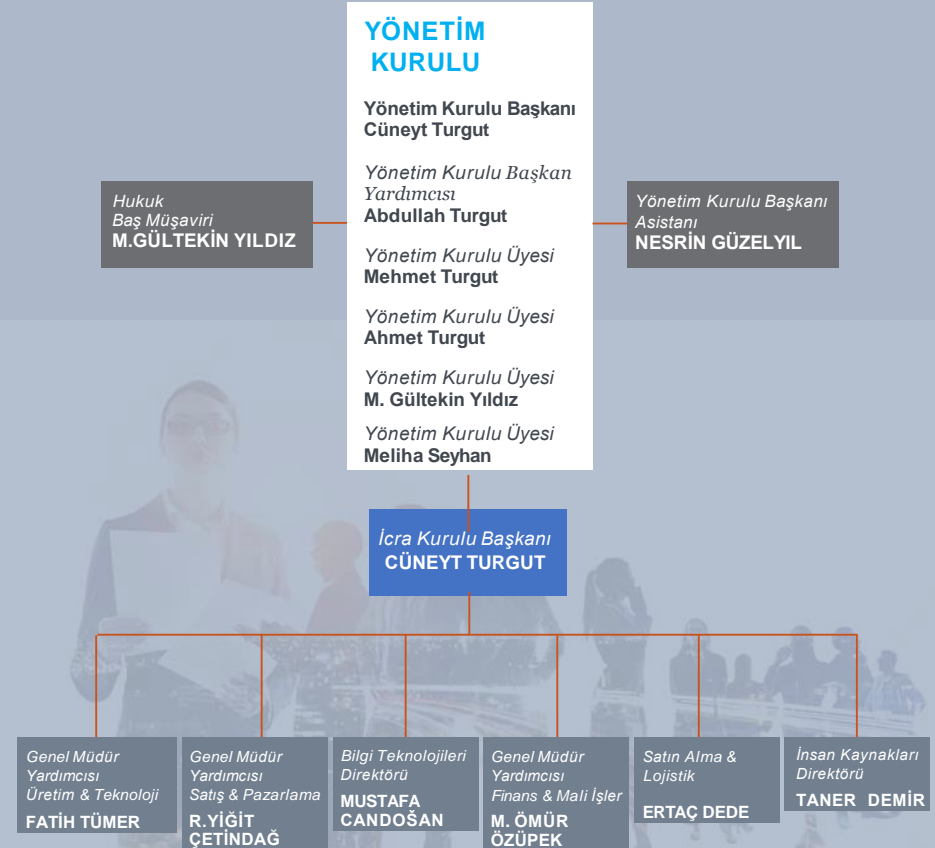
YÖNETİM KURULU

Yönetim Kurulu Başkanı
Cüneyt Turgut

Yönetim Kurulu Başkan Yardımcısı
Abdullah Turgut

Yönetim Kurulu Üyesi
Mehmet Turgut

Yönetim Kurulu Üyesi
Ahmet Turgut

Yönetim Kurulu Üyesi
M. Gültekin Yıldız

Yönetim Kurulu Üyesi
Meliha Seyhan

Hukuk Baş Müşaviri
M.GÜLTEKİN YILDIZ

Yönetim Kurulu Başkanı Asistanı
NESRİN GÜZELYIL

İcra Kurulu Başkanı
CÜNEYT TURGUT

Genel Müdür Yardımcısı Üretim & Teknoloji
FATİH TÜMER

Genel Müdür Yardımcısı Satış & Pazarlama
R.YİĞİT ÇETİNDAĞ

Bilgi Teknolojileri Direktörü
MUSTAFA CANDOŠAN

Genel Müdür Yardımcısı Finans & Mali İşler
M. ÖMÜR ÖZÜPEK

Satın Alma & Lojistik
ERTAÇ DEDE

İnsan Kaynakları Direktörü
TANER DEMİR